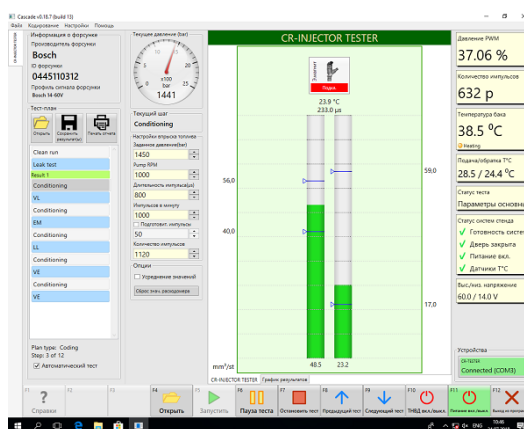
Cascade v0.18.7 (build 13)
Файл Кодирование Настройки Помощь

Информация о форсунке
Производитель форсунки
Bosch
ID форсунки
0445110312
Профиль сигнала форсунки
Bosch 14-60V

Текущее давление (bar)
x100 bar
1441

CR-INJECTOR TESTER

Давление PWM
37.06 %

Количество импульсов
632 р

Температура бака
38.5 °C
Heating

Подача/обратка T°C
28.5 / 24.4 °C

Статус теста
Параметры основны

Статус систем стенда
Готовность систем
Дверь закрыта
Питание вкл.
Датчики T°C

Выс./низ. напряжение
60.0 / 14.0 V

Тест-план
Открыть Сохранить результаты Печать отчета

Clean run
Leak test
Result 1
Conditioning
VL
Conditioning
EM
Conditioning
LL
Conditioning
VE
Conditioning
VE

Plan type: Coding
Step: 3 of 12
Автоматический тест

Текущий шаг
Conditioning
Настройки впрыска топлива
Заданное давление(bar)
1450
Pump RPM
1000
Длительность импульса(µs)
800
Импульсов в минуту
1000
Подсчитывать импульсы
50
Количество импульсов
1120
Опции
Усреднение значений
Сброс знач. расходомера

Подача
23.9 °C
233.0 µs

56.0
40.0
59.0
17.0
mm³/st
48.5
23.2

CR-INJECTOR TESTER График результатов

Устройства
Connected (COM3)

F1 Справки
F4 Открыть
F5 Запустить
F6 Пауза теста
F7 Остановить тест
F8 Предыдущий тест
F9 Следующий тест
F10 ТНВД вкл./выкл.
F11 Питание вкл./выкл.
F12 Выход из программы